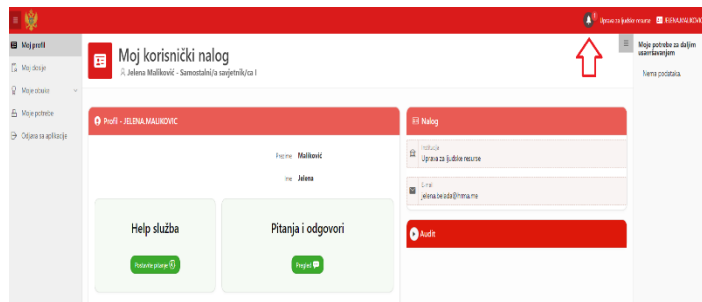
Uprava za ljudske resurse JELENA.MALIKOVIC

Moj profil
Moj dosije
Moje obuke
Moje potrebe
Odjava sa aplikacije

Moj korisnički nalog
Jelena Maliković - Samostalni/a savjetnik/ca I

Profil - JELENA.MALIKOVIC
Prezime Maliković
Ime Jelena

Help služba
Postavite pitanje

Pitanja i odgovori
Pregled

Nalog
Institucija
Uprava za ljudske resurse
E-mail
jelena.belada@mma.me

Audit

Moje potrebe za daljim usavršavanjem
Nema podataka.